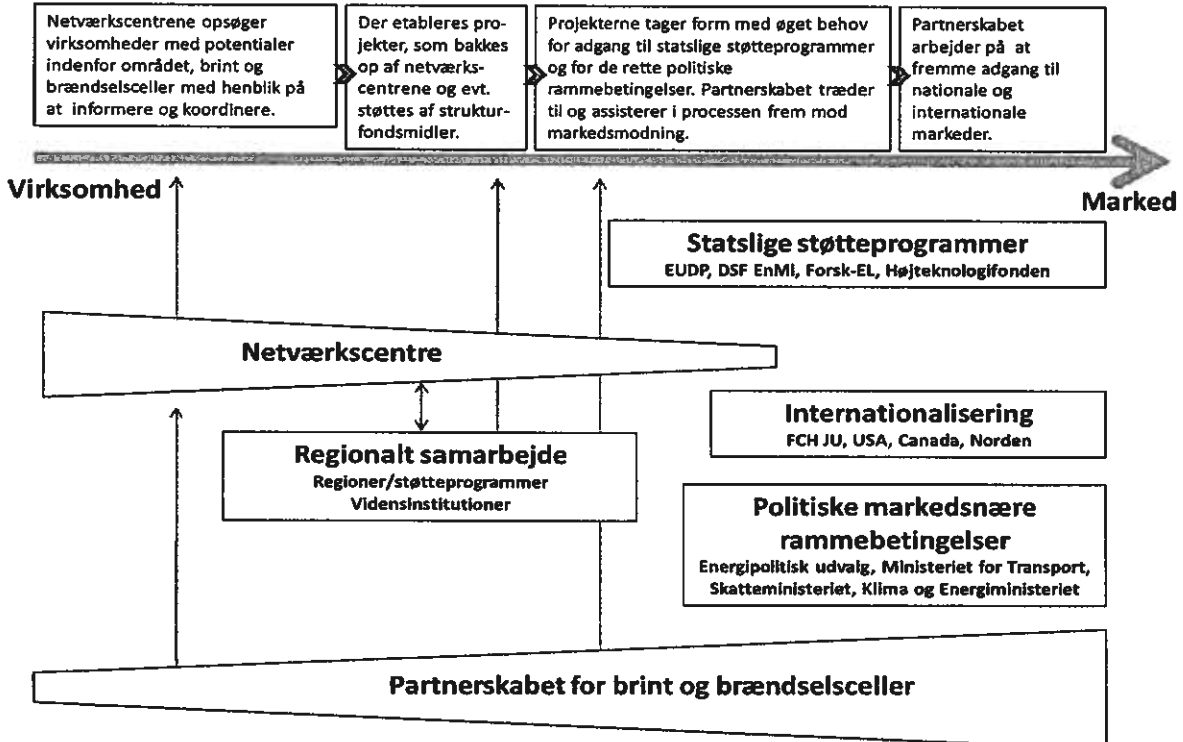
Netværkscentrene opsøger virksomheder med potentialer indenfor området, brint og brændselsceller med henblik på at informere og koordinere.

Der etableres projekter, som bakkes op af netværkscentrene og evt. støttes af strukturfondsmidler.

Projekterne tager form med øget behov for adgang til statslige støtteprogrammer og for de rette politiske rammebetingelser. Partnerskabet træder til og assisterer i processen frem mod markedsmodning.

Partnerskabet arbejder på at fremme adgang til nationale og internationale markeder.

Virksomhed

Marked

Statslige støtteprogrammer
EUDP, DSF EnMi, Forsk-EL, Højteknologifonden

Netværkscentre

Internationalisering
FCH JU, USA, Canada, Norden

Regionalt samarbejde
Regioner/støtteprogrammer
Vidensinstitutioner

Politiske markedsnære rammebetingelser
Energipolitisk udvalg, Ministeriet for Transport, Skatteministeriet, Klima og Energiministeriet

Partnerskabet for brint og brændselsceller